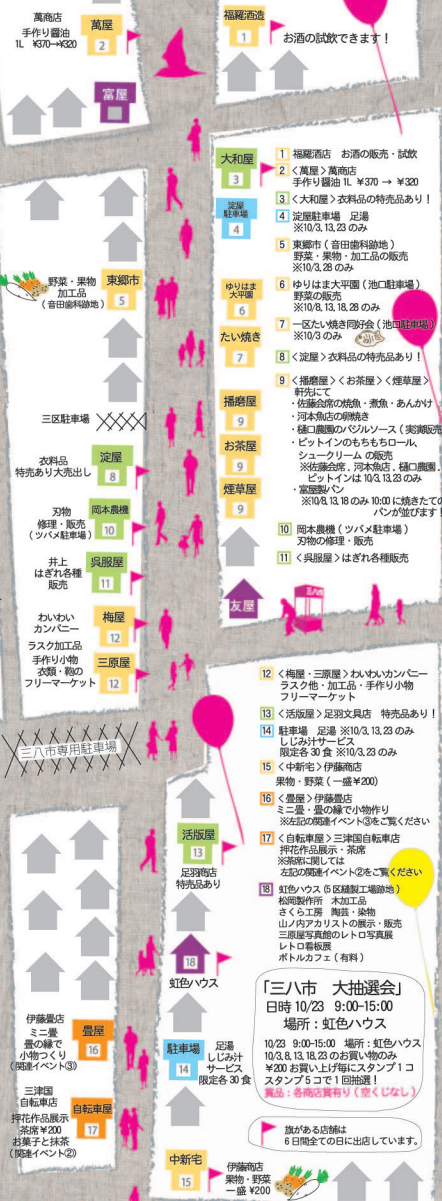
萬商店
手作り醤油
1L ￥370→￥320

萬屋
2

福羅酒造
1
お酒の試飲できます！

富屋

1 福羅酒造　お酒の販売・試飲
2 〈萬屋〉萬商店
手作り醤油 1L ￥370 → ￥320
3 〈大和屋〉衣料品の特売品あり！
4 淀屋駐車場　足湯
※10/3, 13, 23 のみ
5 東郷市（音田歯科跡地）
野菜・果物・加工品の販売
※10/3, 28 のみ
6 ゆりはま大平園（池口駐車場）
野菜の販売
※10/8, 13, 18, 28 のみ
7 一区たい焼き同好会（池口駐車場）
※10/3 のみ
8 〈淀屋〉衣料品の特売品あり！
9 〈播磨屋〉〈お茶屋〉〈煙草屋〉
軒先にて
・佐藤食房の焼魚・煮魚・あんかけ
・河本商店の卵焼き
・樋口農園のバジルソース（実演販売）
・ピットインのももちもちロール、
シュークリーム の販売
※佐藤食房，河本商店，樋口農園，
ピットインは 10/3, 13, 23 のみ
・富屋製パン
※10/8, 13, 18 のみ 10:00 に焼きたての
パンが並びます！
10 岡本農機（ツバメ駐車場）
刃物の修理・販売
11 〈呉服屋〉はぎれ各種販売

大和屋
3

淀屋駐車場
4

野菜・果物
加工品
（音田歯科跡地）

東郷市
5

ゆりはま大平園
6

たい焼き
7

三区駐車場

播磨屋
9

お茶屋
9

煙草屋
9

衣料品
特売あり大売出し

淀屋
8

刃物
修理・販売
（ツバメ駐車場）

岡本農機
10

井上
はぎれ各種
販売

呉服屋
11

友屋

わいわい
カンパニー

梅屋
12

ラスク加工品
手作り小物
衣類・鞄の
フリーマーケット

三原屋
12

三八市専用駐車場

12 〈梅屋・三原屋〉わいわいカンパニー
ラスク他・加工品・手作り小物
フリーマーケット
13 〈活版屋〉足羽文具店　特売品あり！
14 駐車場　足湯 ※10/3, 13, 23 のみ
しじみ汁サービス
限定各 30 食 ※10/3, 23 のみ
15 〈中新宅〉伊藤商店
果物・野菜（一盛￥200）
16 〈畳屋〉伊藤畳店
ミニ畳・畳の縁で小物作り
※左記の関連イベント③をご覧ください
17 〈自転車屋〉三津国自転車店
押花作品展示・茶席
※茶席に関しては
左記の関連イベント②をご覧ください
18 虹色ハウス（5区緑製工場跡地）
松岡製作所　木加工品
さくら工房　陶芸・染物
山ノ内アカリストの展示・販売
三原屋写真館のレトロ写真展
レトロ看板展
ボトルカフェ（有料）

活版屋
13
足羽商店
特売品あり

18
虹色ハウス

「三八市　大抽選会」
日時 10/23　9:00-15:00
場所：虹色ハウス
10/23　9:00-15:00　場所：虹色ハウス
10/3, 8, 13, 18, 23 のお買い物のみ
￥200 お買い上げ毎にスタンプ 1 コ
スタンプ 5 コで 1 回抽選！
賞品：各商店賞有り（空くじなし）

伊藤畳店
ミニ畳
畳の縁で
小物つくり
（関連イベント③）

畳屋
16

駐車場
14

足湯
しじみ汁
サービス
限定各 30 食

三津国
自転車店
押花作品展示
茶席￥200
お菓子と抹茶
（関連イベント②）

自転車屋
17

旗がある店舗は
6 日間全ての日に出店しています。

中新宅
15

伊藤商店
果物・野菜
一盛 ￥200